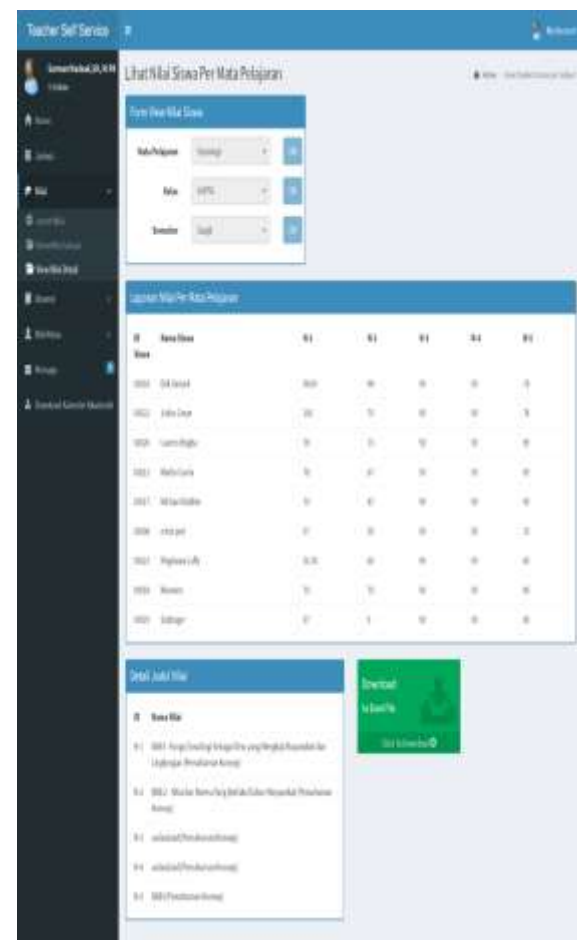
Teacher Self Service

Lihat Nilai Siswa Per Mata Pelajaran

Form View Nilai Siswa

Mata Pelajaran

Kelas

Semester

Laporan Nilai Per Mata Pelajaran

| ID Siswa | Nama Siswa | N-1 | N-2 | N-3 | N-4 | N-5 |
|---|---|---|---|---|---|---|
| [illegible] | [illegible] | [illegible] | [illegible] | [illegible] | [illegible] | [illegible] |
| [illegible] | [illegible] | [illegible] | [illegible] | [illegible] | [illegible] | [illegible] |
| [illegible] | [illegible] | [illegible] | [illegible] | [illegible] | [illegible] | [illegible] |
| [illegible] | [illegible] | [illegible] | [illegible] | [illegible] | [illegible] | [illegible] |
| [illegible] | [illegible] | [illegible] | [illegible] | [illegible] | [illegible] | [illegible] |
| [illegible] | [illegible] | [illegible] | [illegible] | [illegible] | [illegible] | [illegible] |
| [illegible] | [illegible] | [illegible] | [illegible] | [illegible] | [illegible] | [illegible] |
| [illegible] | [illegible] | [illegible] | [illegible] | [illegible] | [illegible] | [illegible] |
| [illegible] | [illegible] | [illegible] | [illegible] | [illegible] | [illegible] | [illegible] |

Detail Judul Nilai

ID Nama Nilai

N-1 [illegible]

N-2 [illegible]

N-3 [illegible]

N-4 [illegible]

N-5 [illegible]

Download
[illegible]
Click to Download